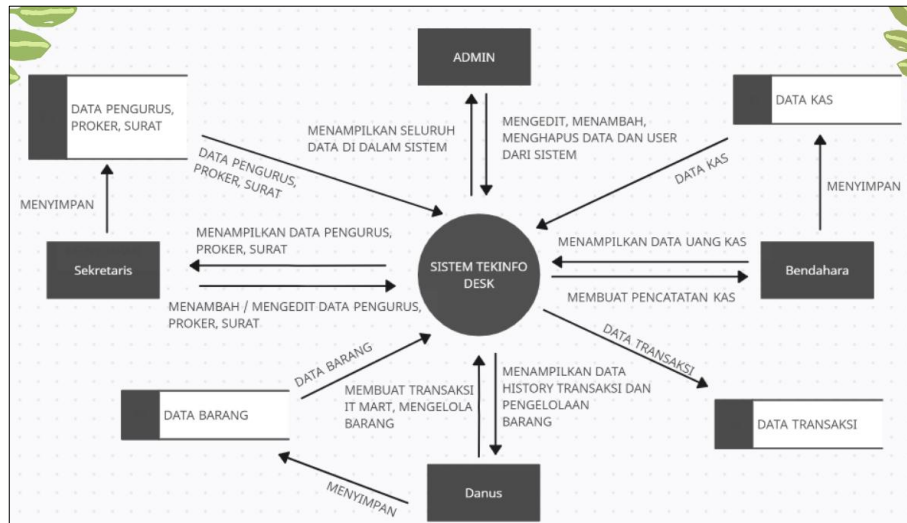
ADMIN

DATA PENGURUS, PROKER, SURAT

DATA KAS

MENAMPILKAN SELURUH DATA DI DALAM SISTEM

MENGEDIT, MENAMBAH, MENGHAPUS DATA DAN USER DARI SISTEM

DATA PENGURUS, PROKER, SURAT

DATA KAS

MENYIMPAN

MENYIMPAN

MENAMPILKAN DATA PENGURUS, PROKER, SURAT

Sekretaris

SISTEM TEKINFO DESK

MENAMPILKAN DATA UANG KAS

Bendahara

MEMBUAT PENCATATAN KAS

MENAMBAH / MENGEDIT DATA PENGURUS, PROKER, SURAT

DATA TRANSAKSI

DATA BARANG

MEMBUAT TRANSAKSI IT MART, MENGELOLA BARANG

MENAMPILKAN DATA HISTORY TRANSAKSI DAN PENGELOLAAN BARANG

DATA BARANG

DATA TRANSAKSI

MENYIMPAN

Danus